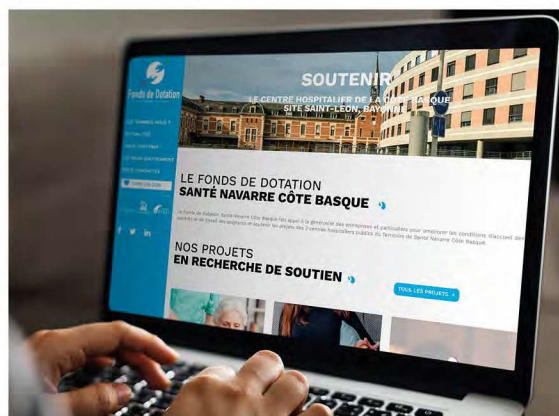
Fonds de Dotation

QUI SOMMES-NOUS ?
ACTUALITÉS
NOUS SOUTENIR
LE NOUVEL ÉTABLISSEMENT
NOUS CONTACTER
FAIRE UN DON

SOUTENIR
LE CENTRE HOSPITALIER DE LA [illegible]
SITE SAINT-LÉON, BAYONNE

LE FONDS DE DOTATION
SANTÉ NAVARRE CÔTE BASQUE

Le Fonds de Dotation Santé Navarre Côte Basque fait appel à la générosité des entreprises et particuliers pour améliorer les conditions d'accueil des patients et le travail des soignants et soutenir les projets des 2 centres hospitaliers publics du territoire de Santé Navarre Côte Basque.

NOS PROJETS
EN RECHERCHE DE SOUTIEN

TOUS LES PROJETS